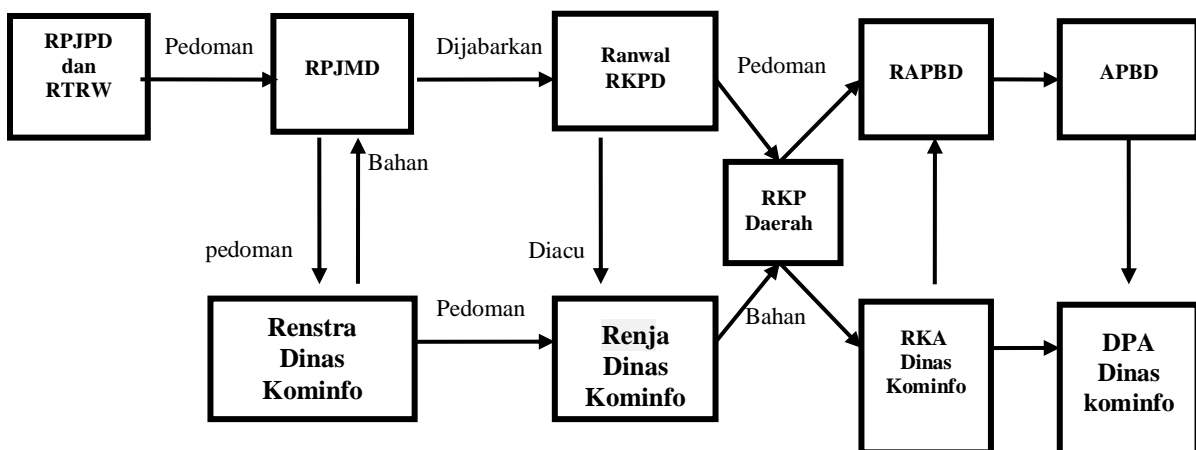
RPJPD dan RTRW

Pedoman

RPJMD

Dijabarkan

Ranwal RKPD

Pedoman

RAPBD

APBD

Bahan

pedoman

Diacu

RKP Daerah

Renstra Dinas Kominfo

Pedoman

Renja Dinas Kominfo

Bahan

RKA Dinas Kominfo

DPA Dinas kominfo